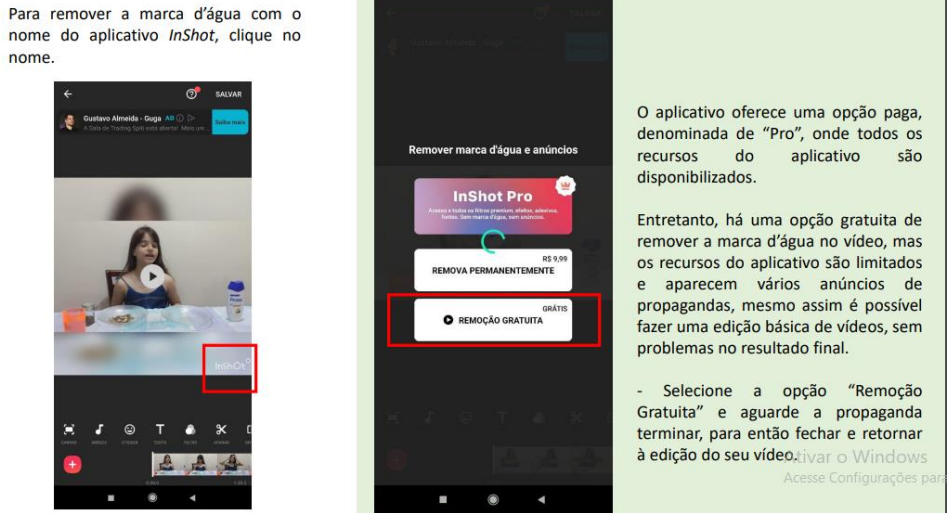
Para remover a marca d'água com o nome do aplicativo *InShot*, clique no nome.

SALVAR

Gustavo Almeida - Guga AD

A Sala de Trading Split está aberta! Meu ue...

Saiba mais

InShot

Remover marca d'água e anúncios

InShot Pro

Acesso a todos os filtros premium, efeitos, adesivos, fontes. Sem marca d'água, sem anúncios.

R$ 9,99

REMOVA PERMANENTEMENTE

GRÁTIS

REMOÇÃO GRATUITA

O aplicativo oferece uma opção paga, denominada de "Pro", onde todos os recursos do aplicativo são disponibilizados.

Entretanto, há uma opção gratuita de remover a marca d'água no vídeo, mas os recursos do aplicativo são limitados e aparecem vários anúncios de propagandas, mesmo assim é possível fazer uma edição básica de vídeos, sem problemas no resultado final.

- Selecione a opção "Remoção Gratuita" e aguarde a propaganda terminar, para então fechar e retornar à edição do seu vídeo.

Ativar o Windows
Acesse Configurações para